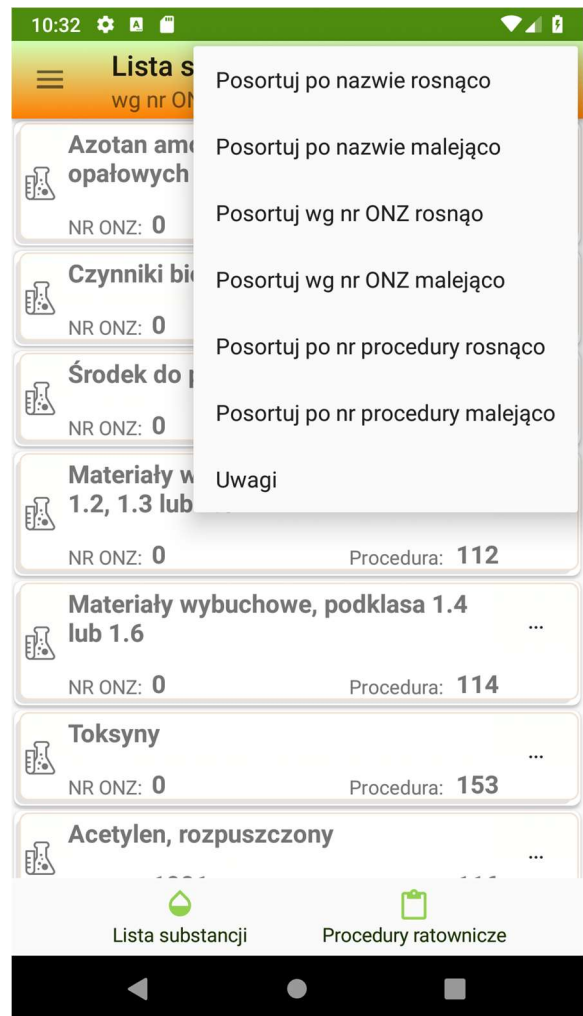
10:32

Lista s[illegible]
wg nr ON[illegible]

Posortuj po nazwie rosnąco
Posortuj po nazwie malejąco
Posortuj wg nr ONZ rosnąo
Posortuj wg nr ONZ malejąco
Posortuj po nr procedury rosnąco
Posortuj po nr procedury malejąco
Uwagi

Azotan amo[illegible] opałowych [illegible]
NR ONZ: 0

Czynniki bi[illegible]
NR ONZ: 0

Środek do p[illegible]
NR ONZ: 0

Materiały w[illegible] 1.2, 1.3 lub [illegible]
NR ONZ: 0 Procedura: 112

Materiały wybuchowe, podklasa 1.4 lub 1.6
...
NR ONZ: 0 Procedura: 114

Toksyny
...
NR ONZ: 0 Procedura: 153

Acetylen, rozpuszczony
...

Lista substancji
Procedury ratownicze